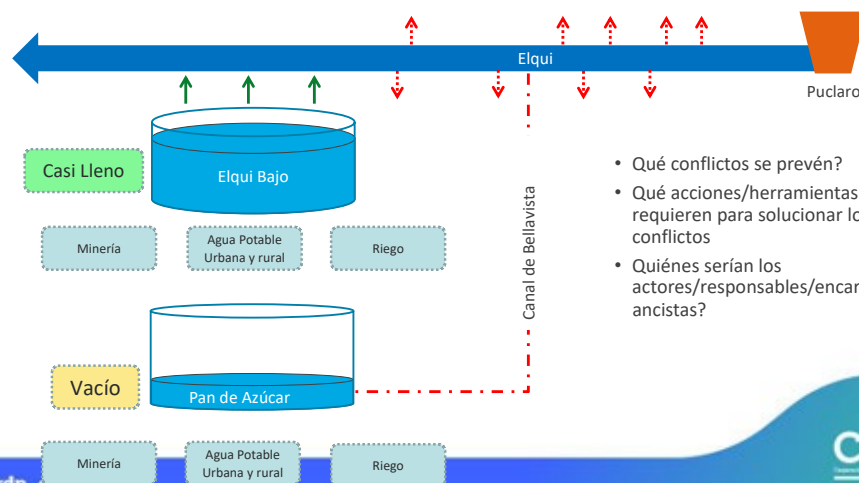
Elqui

Puclaro

Casi Lleno

Elqui Bajo

Minería

Agua Potable Urbana y rural

Riego

Canal de Bellavista

Vacío

Pan de Azúcar

Minería

Agua Potable Urbana y rural

Riego

• Qué conflictos se prevén?
• Qué acciones/herramientas requieren para solucionar lo conflictos
• Quiénes serían los actores/responsables/encar ancistas?